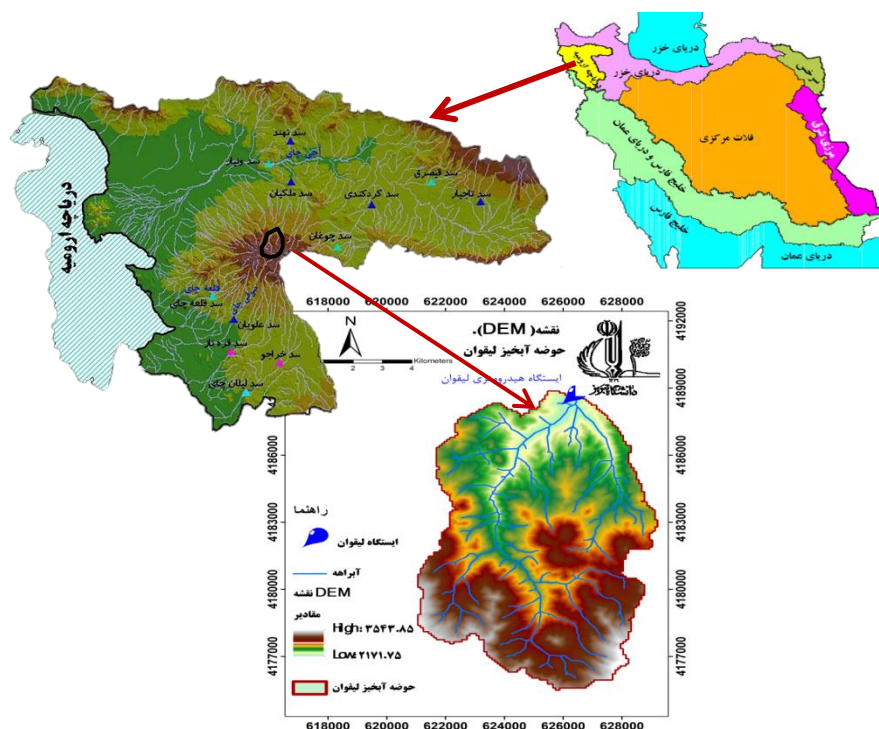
دریای خزر
دریای خزر
فلات مرکزی
خلیج فارس و دریای عمان
خلیج فارس
دریای عمان

دریاچه ارومیه
سد تهمد
سد ونیار
سد ملکیان
سد گردکندی
سد قیصرق
سد تاجیار
سد چوبان
قلعه چای
سد قلعه چای
سد علویان
سد قره دیز
سد خراجو
سد لیلان چای

618000 620000 622000 624000 626000 628000
نقشه( DEM).
حوضه آبخیز لیقوان
Kilometers
0 1 2 3 4
N
ایستگاه هیدرومتری لیقوان
دانشگاه تبریز
4192000
4189000
4186000
4183000
4180000
4177000
راهنما
ایستگاه لیقوان
آبراهه
DEM نقشه
مقادیر
High: ۳۵۴۳.۸۵
Low: ۲۱۷۱.۷۵
حوضه آبخیز لیقوان
618000 620000 622000 624000 626000 628000